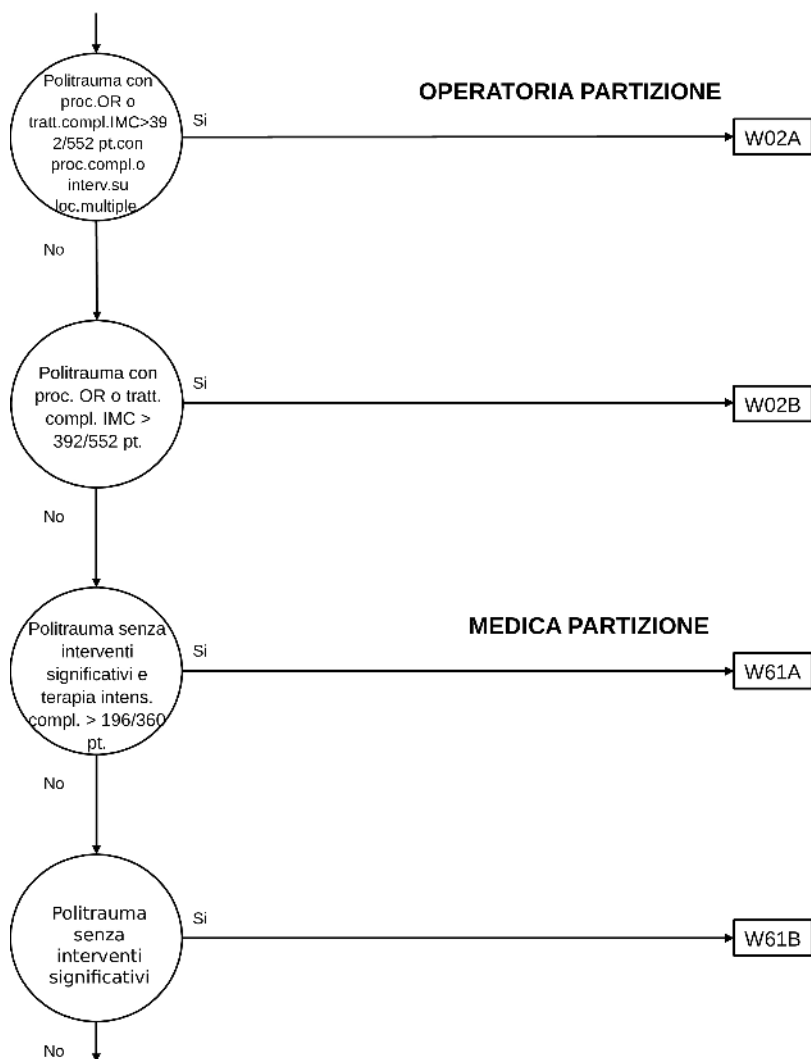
Politrauma con proc.OR o tratt.compl.IMC>392/552 pt.con proc.compl.o interv.su loc.multiple

OPERATORIA PARTIZIONE

Si

W02A

No

Politrauma con proc. OR o tratt. compl. IMC > 392/552 pt.

Si

W02B

No

Politrauma senza interventi significativi e terapia intens. compl. > 196/360 pt.

MEDICA PARTIZIONE

Si

W61A

No

Politrauma senza interventi significativi

Si

W61B

No